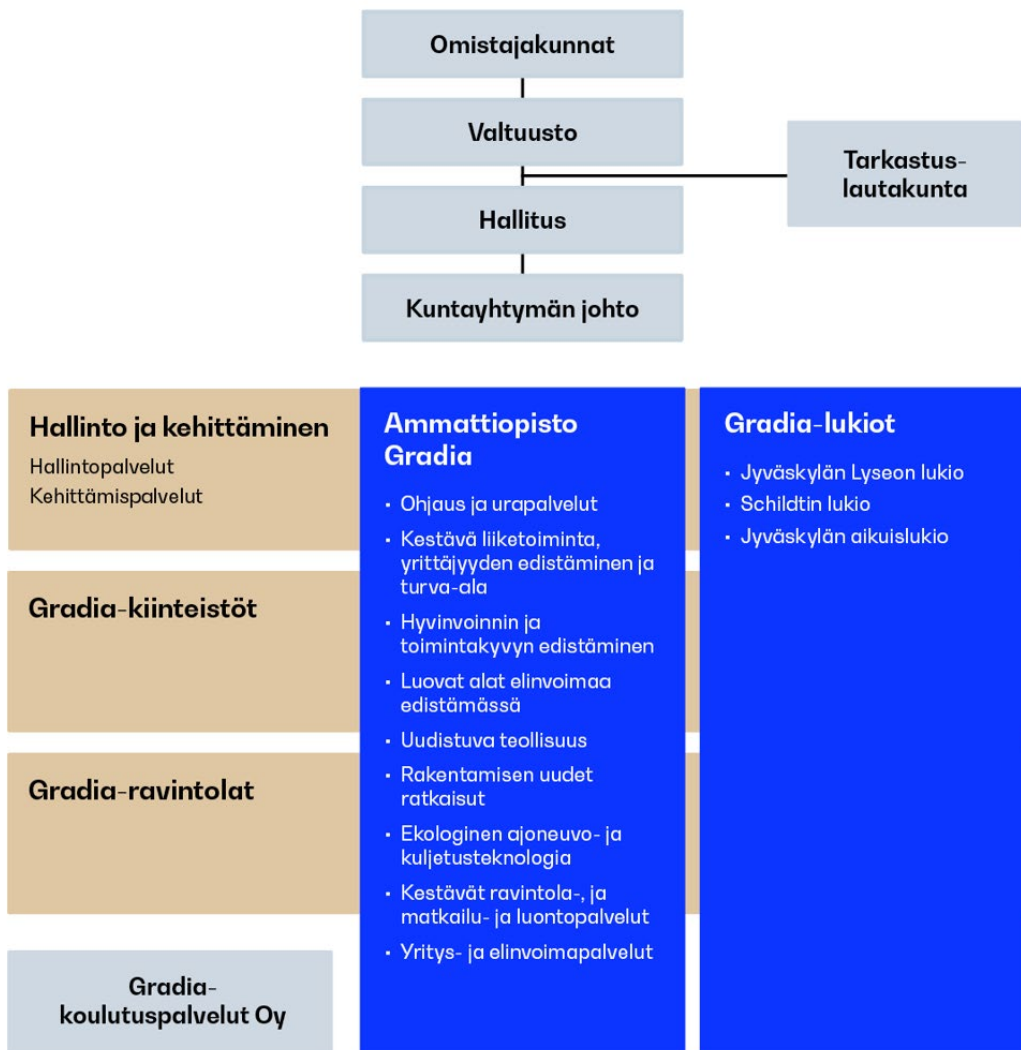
Omistajakunnat

Valtuusto

Tarkastuslautakunta

Hallitus

Kuntayhtymän johto

Hallinto ja kehittäminen
Hallintopalvelut
Kehittämispalvelut

Gradia-kiinteistöt

Gradia-ravintolat

Gradia-koulutuspalvelut Oy

Ammattiopisto Gradia

- Ohjaus ja urapalvelut
- Kestävä liiketoiminta, yrittäjyyden edistäminen ja turva-ala
- Hyvinvoinnin ja toimintakyvyn edistäminen
- Luovat alat elinvoimaa edistämässä
- Uudistuva teollisuus
- Rakentamisen uudet ratkaisut
- Ekologinen ajoneuvo- ja kuljetusteknologia
- Kestävät ravintola-, ja matkailu- ja luontopalvelut
- Yritys- ja elinvoimapalvelut

Gradia-lukiot

- Jyväskylän Lyseon lukio
- Schildtin lukio
- Jyväskylän aikuislukio